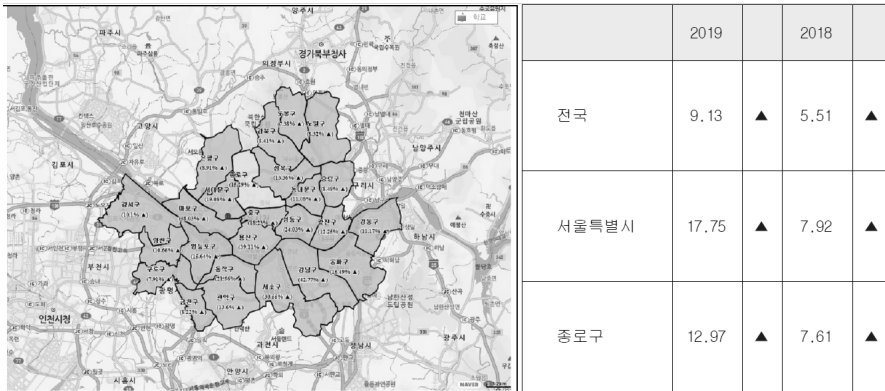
양주시
파주시
경기북부청사
의정부시
고양시
김포시
구리시
남양주시
하남시
부천시
인천시청
광명
과천시
성남시
안양시
광주시
시흥시
강서구
(19.15% ▲)
양천구
구로구
금천구
영등포구
동작구
관악구
서초구
(19.02% ▲)
강남구
(42.77% ▲)
송파구
강동구
(12.17% ▲)
광진구
성동구
용산구
(39.21% ▲)
중구
마포구
서대문구
은평구
종로구
성북구
강북구
도봉구
노원구
중랑구
동대문구
NAVER

| | 2019 | | 2018 | |
|---|---|---|---|---|
| 전국 | 9.13 | ▲ | 5.51 | ▲ |
| 서울특별시 | 17.75 | ▲ | 7.92 | ▲ |
| 종로구 | 12.97 | ▲ | 7.61 | ▲ |